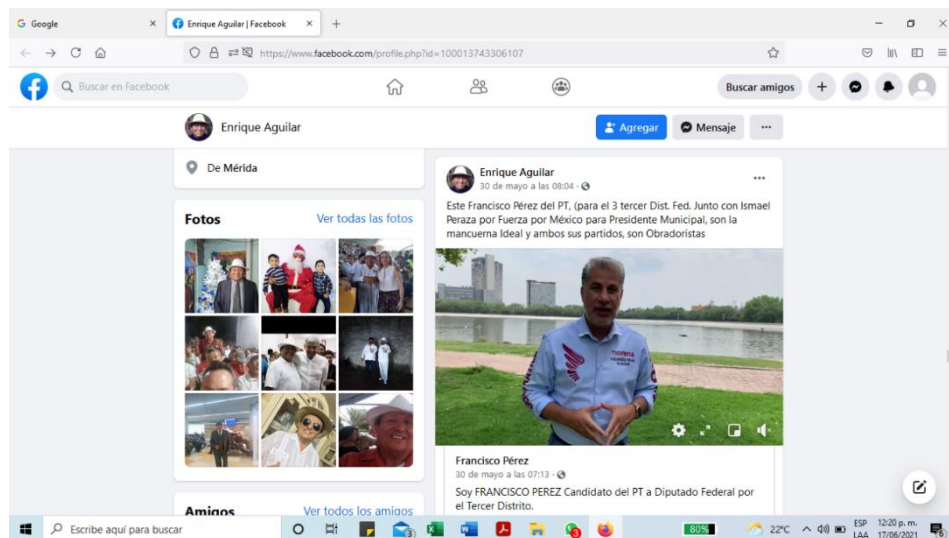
Google
Enrique Aguilar | Facebook
https://www.facebook.com/profile.php?id=100013743306107
Buscar en Facebook
Buscar amigos
Enrique Aguilar
Agregar
Mensaje
...
De Mérida
Fotos
Ver todas las fotos
Amigos
Ver todos los amigos
Enrique Aguilar
30 de mayo a las 08:04 ·
Este Francisco Pérez del PT, (para el 3 tercer Dist. Fed. Junto con Ismael Peraza por Fuerza por México para Presidente Municipal, son la mancuerna Ideal y ambos sus partidos, son Obradoristas
Francisco Pérez
30 de mayo a las 07:13 ·
Soy FRANCISCO PEREZ Candidato del PT a Diputado Federal por el Tercer Distrito.
Escribe aquí para buscar
80%
22°C
ESP LAA
12:20 p. m. 17/06/2021